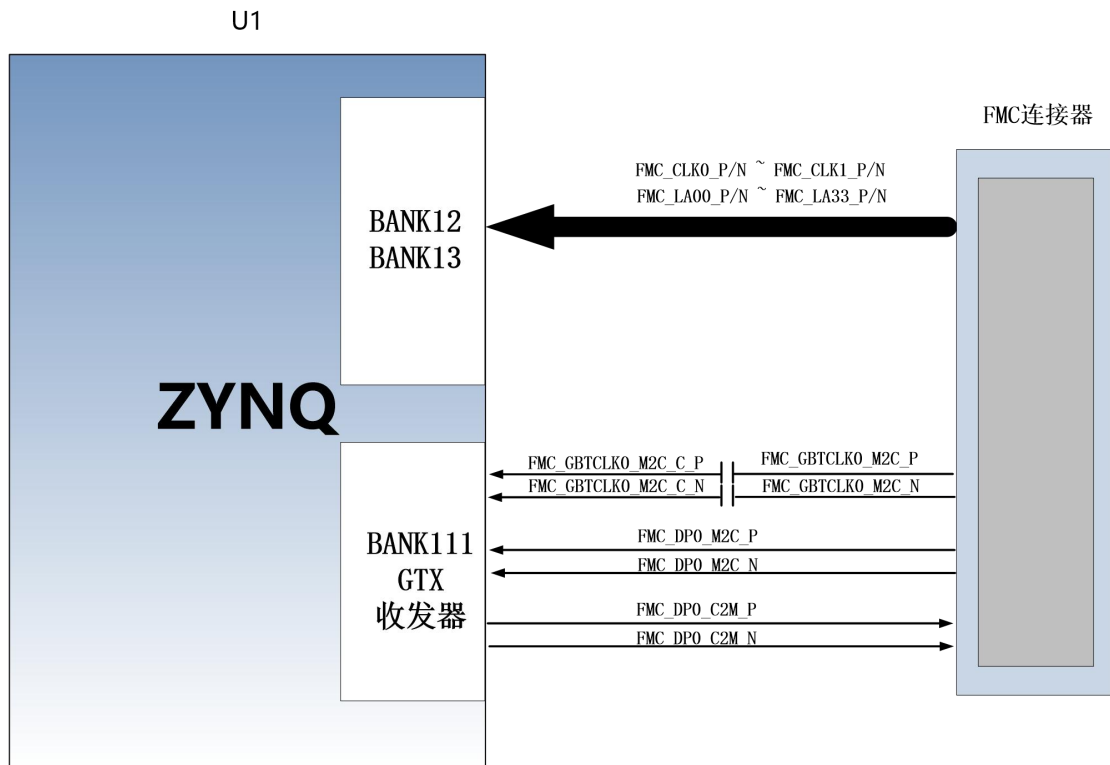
U1

FMC连接器

FMC_CLK0_P/N ~ FMC_CLK1_P/N
FMC_LA00_P/N ~ FMC_LA33_P/N

BANK12
BANK13

ZYNQ

FMC_GBTCLK0_M2C_C_P
FMC_GBTCLK0_M2C_C_N
FMC_GBTCLK0_M2C_P
FMC_GBTCLK0_M2C_N

BANK111
GTX
收发器

FMC_DP0_M2C_P
FMC_DP0_M2C_N
FMC_DP0_C2M_P
FMC_DP0_C2M_N